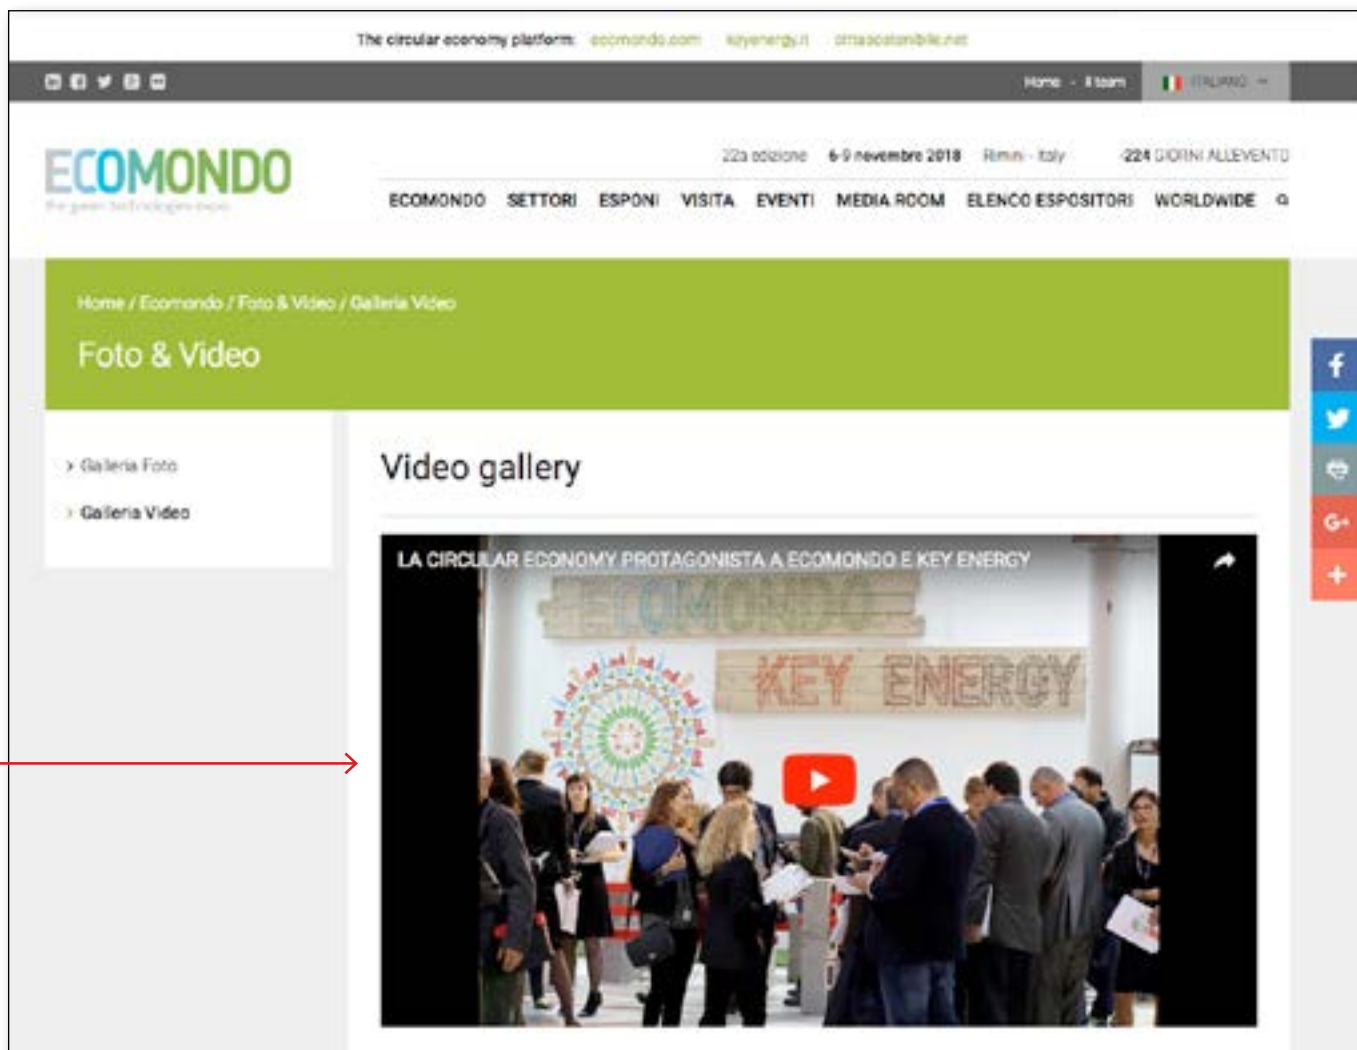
The circular economy platform: ecomondo.com keyenergy.it cittasostenibile.net

Home - Il team ITALIANO

ECOMONDO
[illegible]

22a edizione 6-9 novembre 2018 Rimini - Italy 224 GIORNI ALL'EVENTO

ECOMONDO SETTORI ESPONI VISITA EVENTI MEDIA ROOM ELENCO ESPOSITORI WORLDWIDE

Home / Ecomondo / Foto & Video / Galleria Video

Foto & Video

› Galleria Foto

› Galleria Video

Video gallery

LA CIRCULAR ECONOMY PROTAGONISTA A ECOMONDO E KEY ENERGY

ECOMONDO

KEY ENERGY